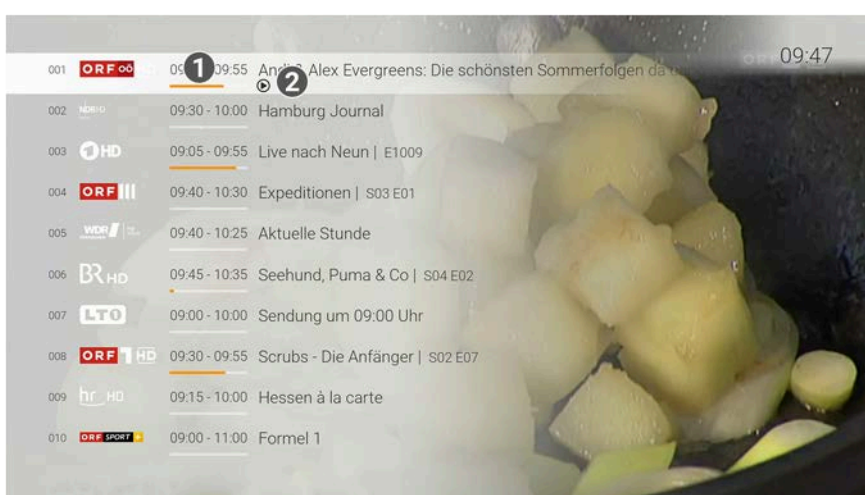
09:47

001 ORF OÖ 09 1 09:55 Andi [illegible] Alex Evergreens: Die schönsten Sommerfolgen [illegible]
2
002 NDR HD 09:30 - 10:00 Hamburg Journal
003 1HD 09:05 - 09:55 Live nach Neun | E1009
004 ORF III 09:40 - 10:30 Expeditionen | S03 E01
005 WDR 09:40 - 10:25 Aktuelle Stunde
006 BR HD 09:45 - 10:35 Seehund, Puma & Co | S04 E02
007 LT1 09:00 - 10:00 Sendung um 09:00 Uhr
008 ORF 1 HD 09:30 - 09:55 Scrubs - Die Anfänger | S02 E07
009 hr HD 09:15 - 10:00 Hessen à la carte
010 ORF SPORT + 09:00 - 11:00 Formel 1